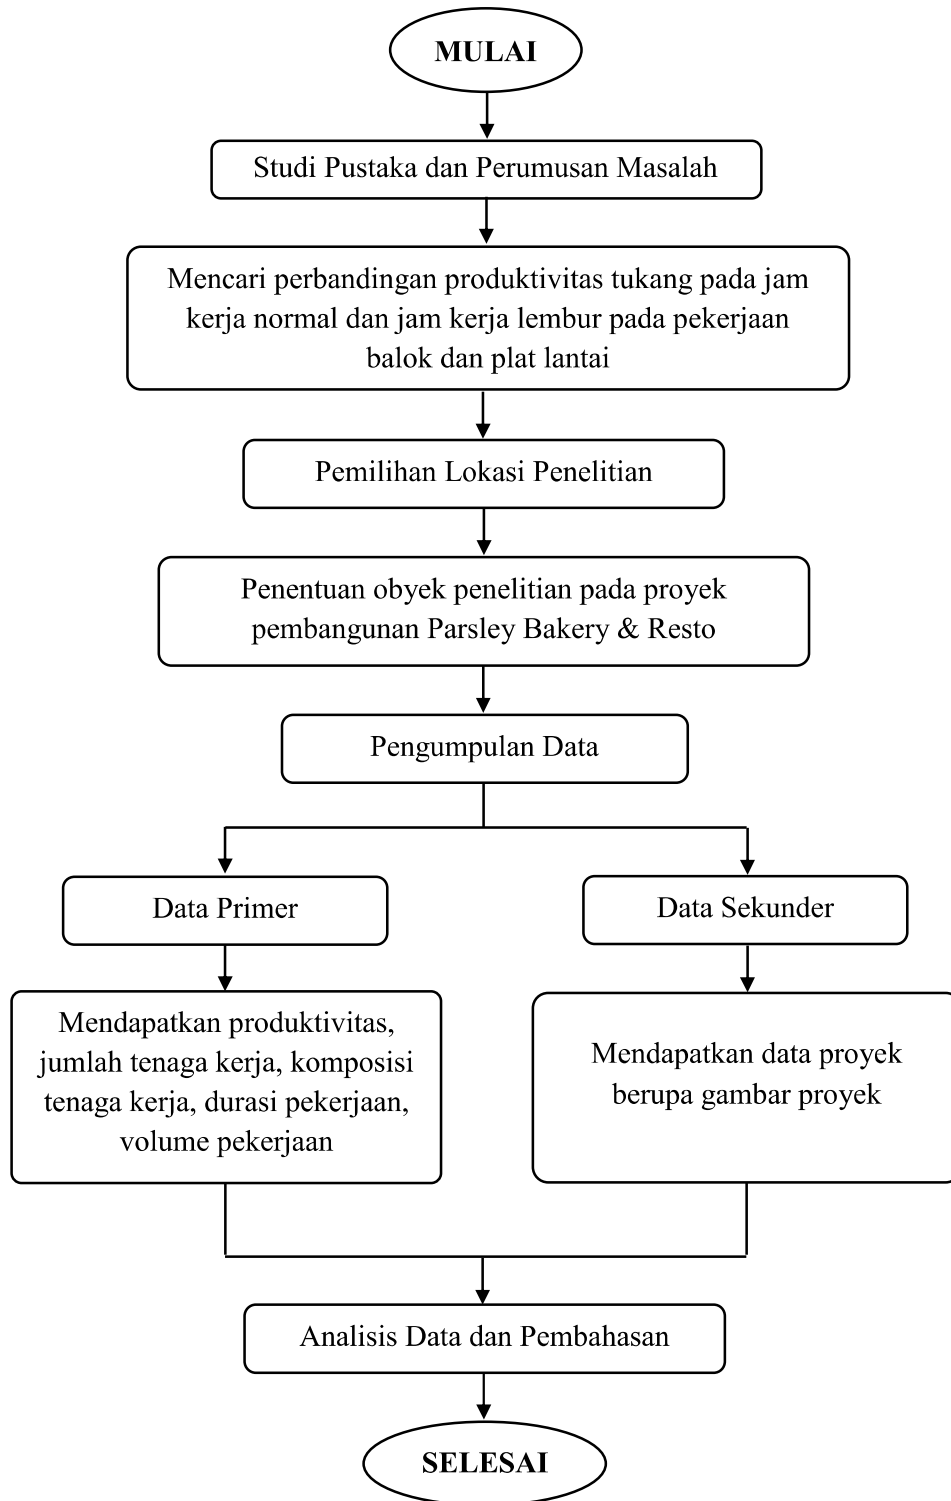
MULAI

Studi Pustaka dan Perumusan Masalah

Mencari perbandingan produktivitas tukang pada jam kerja normal dan jam kerja lembur pada pekerjaan balok dan plat lantai

Pemilihan Lokasi Penelitian

Penentuan obyek penelitian pada proyek pembangunan Parsley Bakery & Resto

Pengumpulan Data

Data Primer

Mendapatkan produktivitas, jumlah tenaga kerja, komposisi tenaga kerja, durasi pekerjaan, volume pekerjaan

Data Sekunder

Mendapatkan data proyek berupa gambar proyek

Analisis Data dan Pembahasan

SELESAI